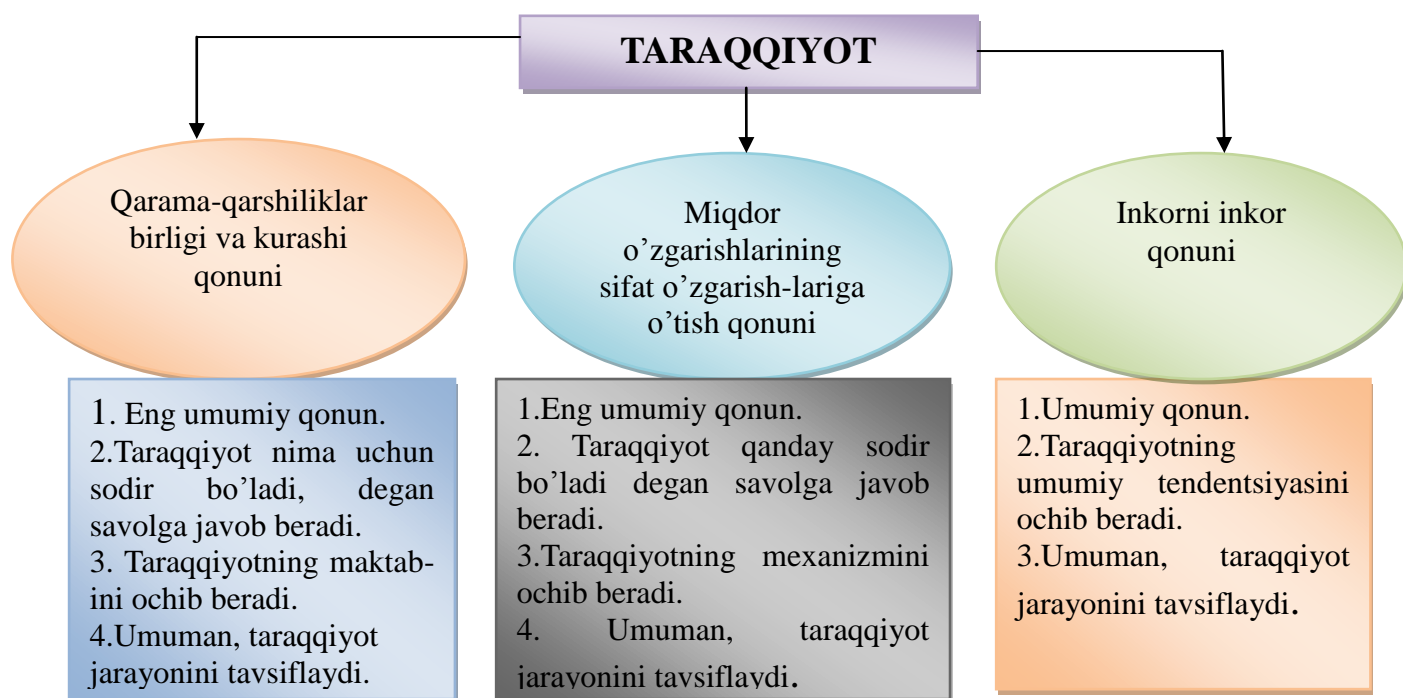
TARAQQIYOT

Qarama-qarshiliklar birligi va kurashi qonuni

Miqdor o’zgarishlarining sifat o’zgarish-lariga o’tish qonuni

Inkorni inkor qonuni

1. Eng umumiy qonun.
2.Taraqqiyot nima uchun sodir bo’ladi, degan savolga javob beradi.
3. Taraqqiyotning maktabini ochib beradi.
4.Umuman, taraqqiyot jarayonini tavsiflaydi.

1.Eng umumiy qonun.
2. Taraqqiyot qanday sodir bo’ladi degan savolga javob beradi.
3.Taraqqiyotning mexanizmini ochib beradi.
4. Umuman, taraqqiyot jarayonini tavsiflaydi.

1.Umumiy qonun.
2.Taraqqiyotning umumiy tendentsiyasini ochib beradi.
3.Umuman, taraqqiyot jarayonini tavsiflaydi.